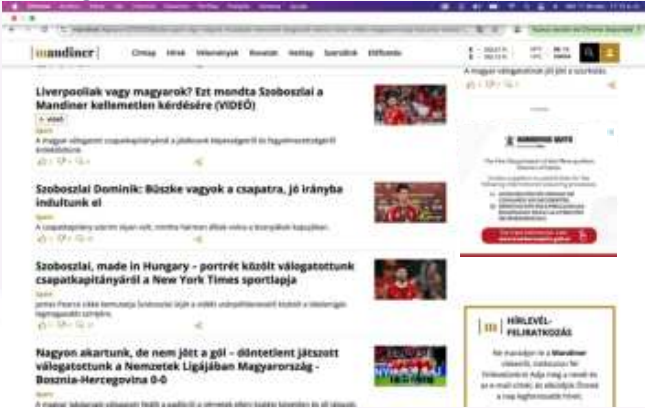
mandiner

Címlap Hírek Vélemények Rovatok Hetilap Szerzők Előfizetés

A magyar válogatottnál jól jött a szurkolás.

Liverpooliak vagy magyarok? Ezt mondta Szoboszlai a Mandiner kellemetlen kérdésére (VIDEÓ)

+ VIDEÓ

Sport

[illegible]

Szoboszlai Dominik: Büszke vagyok a csapatra, jó irányba indultunk el

Sport

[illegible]

Szoboszlai, made in Hungary – portrét közölt válogatottunk csapatkapitányáról a New York Times sportlapja

Sport

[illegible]

Nagyon akartunk, de nem jött a gól – döntetlent játszott válogatottunk a Nemzetek Ligájában Magyarország - Bosznia-Hercegovina 0-0

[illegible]

HÍRLEVÉL-FELIRATKOZÁS

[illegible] Mandiner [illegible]